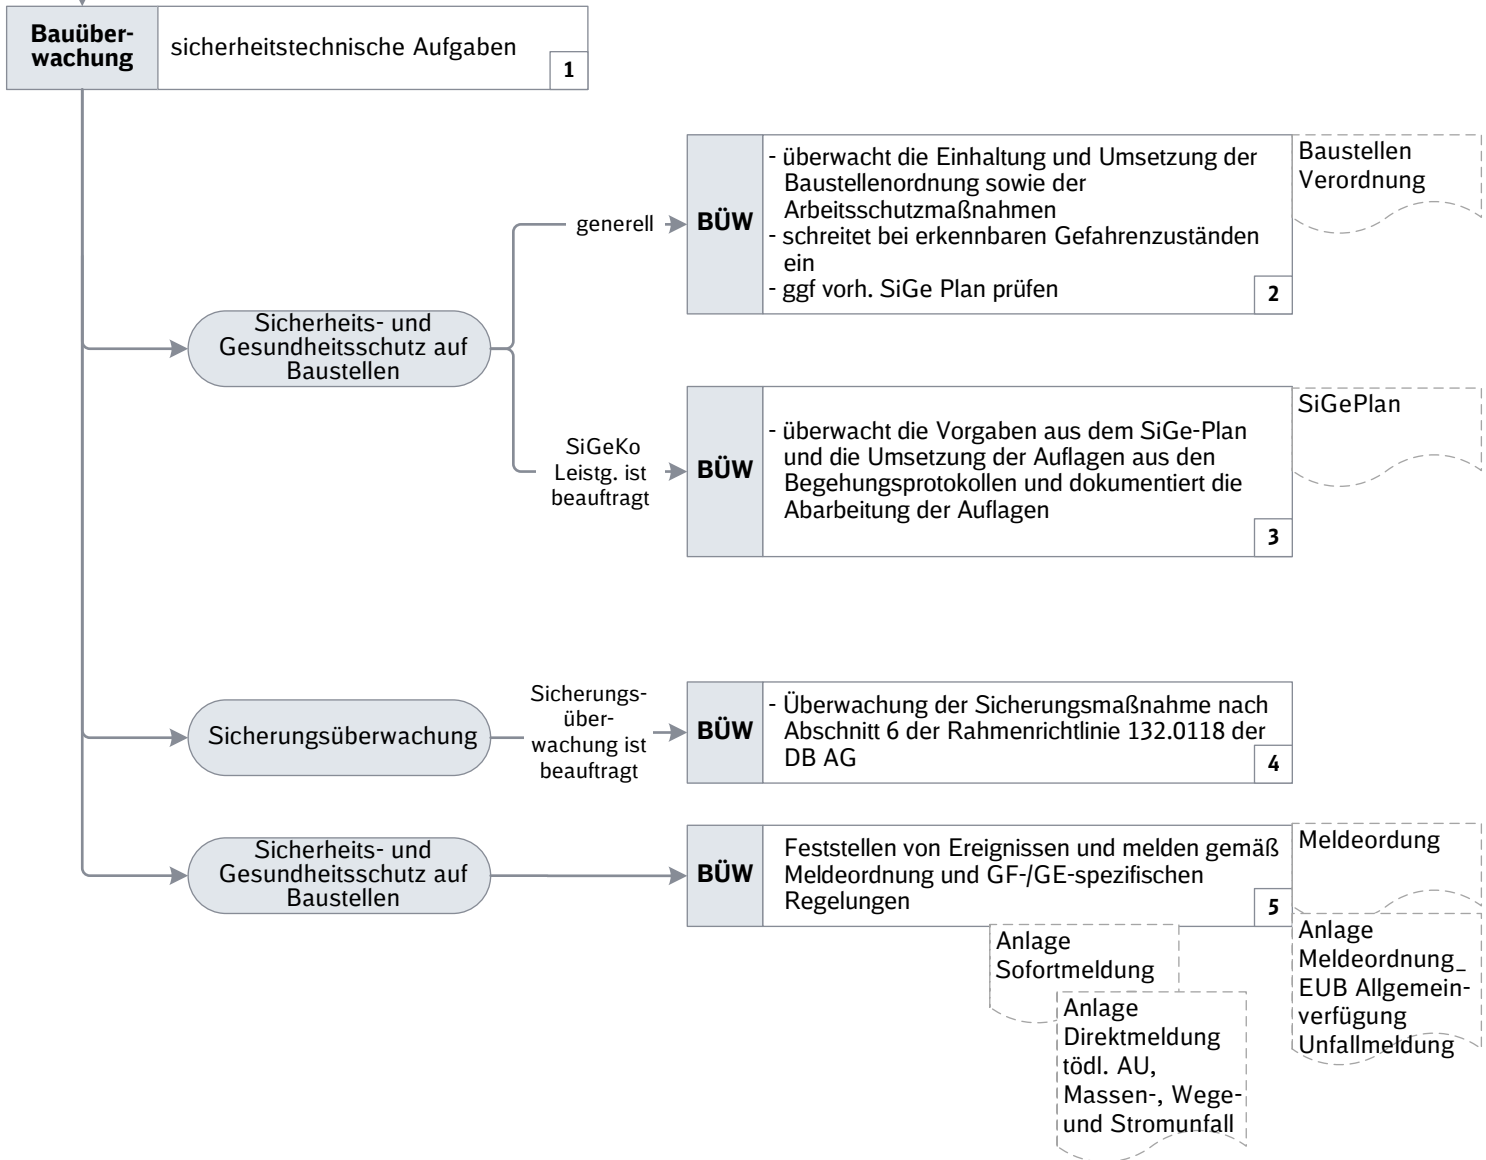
Bauüberwachung
sicherheitstechnische Aufgaben
1

Sicherheits- und Gesundheitsschutz auf Baustellen

generell
BÜW
- überwacht die Einhaltung und Umsetzung der Baustellenordnung sowie der Arbeitsschutzmaßnahmen
- schreitet bei erkennbaren Gefahrenzuständen ein
- ggf vorh. SiGe Plan prüfen
2

Baustellen Verordnung

SiGeKo Leistg. ist beauftragt
BÜW
- überwacht die Vorgaben aus dem SiGe-Plan und die Umsetzung der Auflagen aus den Begehungsprotokollen und dokumentiert die Abarbeitung der Auflagen
3

SiGePlan

Sicherungsüberwachung
Sicherungsüberwachung ist beauftragt
BÜW
- Überwachung der Sicherungsmaßnahme nach Abschnitt 6 der Rahmenrichtlinie 132.0118 der DB AG
4

Sicherheits- und Gesundheitsschutz auf Baustellen
BÜW
Feststellen von Ereignissen und melden gemäß Meldeordnung und GF-/GE-spezifischen Regelungen
5

Meldeordung

Anlage Meldeordnung_ EUB Allgemeinverfügung Unfallmeldung

Anlage Sofortmeldung

Anlage Direktmeldung tödl. AU, Massen-, Wege- und Stromunfall